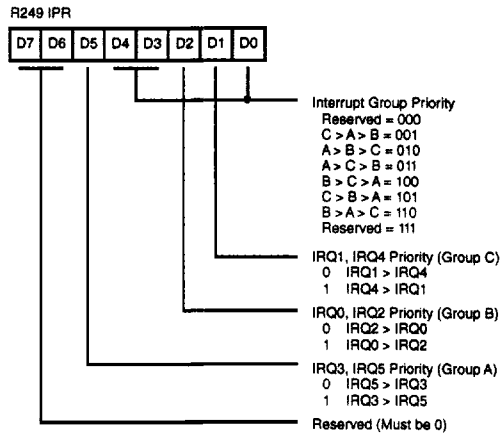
R249 IPR

| D7 | D6 | D5 | D4 | D3 | D2 | D1 | D0 |
|---|---|---|---|---|---|---|---|

Interrupt Group Priority
Reserved = 000
C > A > B = 001
A > B > C = 010
A > C > B = 011
B > C > A = 100
C > B > A = 101
B > A > C = 110
Reserved = 111

IRQ1, IRQ4 Priority (Group C)
0 IRQ1 > IRQ4
1 IRQ4 > IRQ1

IRQ0, IRQ2 Priority (Group B)
0 IRQ2 > IRQ0
1 IRQ0 > IRQ2

IRQ3, IRQ5 Priority (Group A)
0 IRQ5 > IRQ3
1 IRQ3 > IRQ5

Reserved (Must be 0)